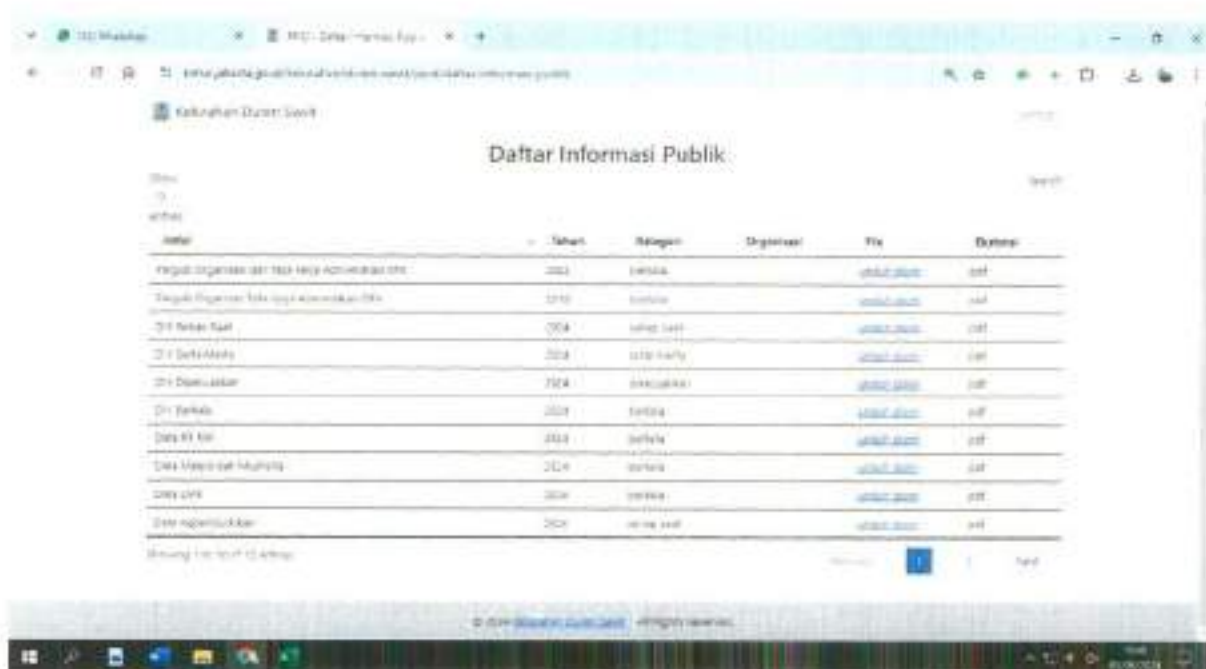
(10) WhatsApp
PPID - Daftar Informasi Pub...

Kelurahan Duren Sawit

Daftar Informasi Publik

Show
10
entries

Search:

| Judul | Tahun | Kategori | Organisasi | File | Ekstensi |
|---|---|---|---|---|---|
| Tugas Organisasi dan Tata Kerja Kelurahan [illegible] | 2022 | berkala | | unduh disini | pdf |
| Tugas Organisasi Tata Kerja Kelurahan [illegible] | 2019 | berkala | | unduh disini | pdf |
| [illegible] | 2024 | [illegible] | | unduh disini | pdf |
| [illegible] | 2024 | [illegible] | | unduh disini | pdf |
| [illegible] | 2024 | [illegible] | | unduh disini | pdf |
| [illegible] | 2024 | berkala | | unduh disini | pdf |
| Data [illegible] | 2024 | berkala | | unduh disini | pdf |
| Data Masjid dan Musholla | 2024 | berkala | | unduh disini | pdf |
| Data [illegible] | 2024 | berkala | | unduh disini | pdf |
| Data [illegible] | 2024 | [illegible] | | unduh disini | pdf |

Showing 1 to 10 of 13 entries

Previous 1 2 Next

© 2024 Kelurahan Duren Sawit. All rights reserved.